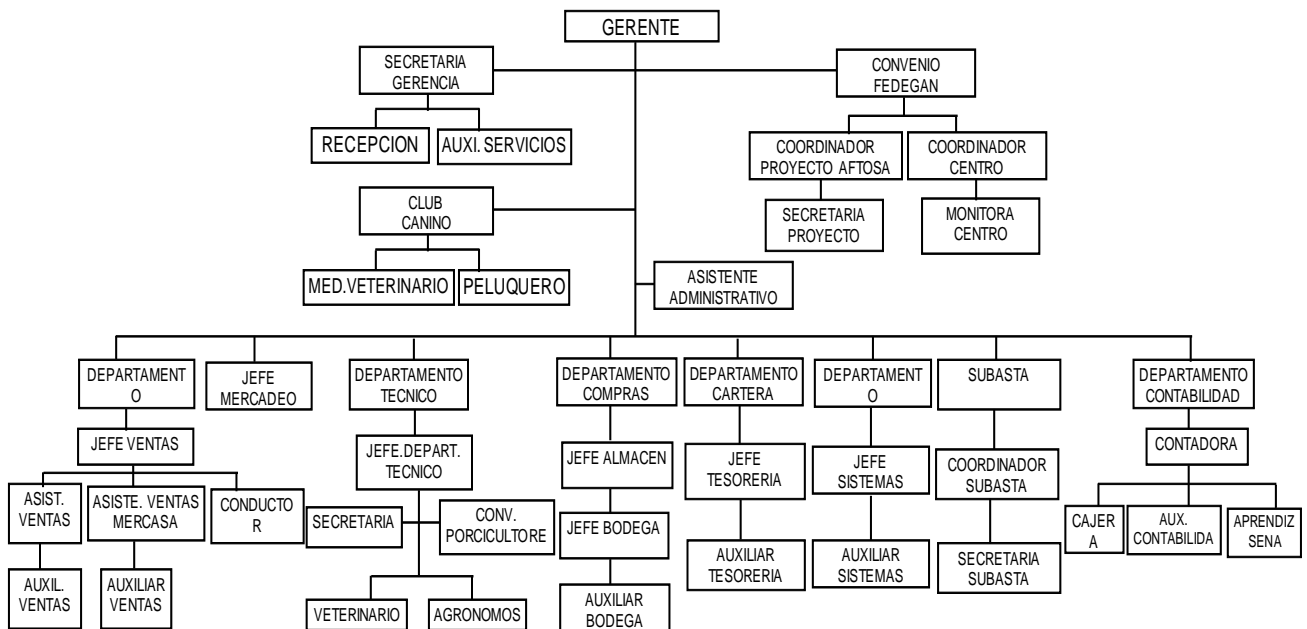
GERENTE

SECRETARIA GERENCIA

RECEPCION

AUXI. SERVICIOS

CONVENIO FEDEGAN

COORDINADOR PROYECTO AFTOSA

COORDINADOR CENTRO

SECRETARIA PROYECTO

MONITORA CENTRO

CLUB CANINO

MED.VETERINARIO

PELUQUERO

ASISTENTE ADMINISTRATIVO

DEPARTAMENT O

JEFE VENTAS

ASIST. VENTAS

AUXIL. VENTAS

ASISTE. VENTAS MERCASA

AUXILIAR VENTAS

CONDUCTO R

JEFE MERCADEO

DEPARTAMENTO TECNICO

JEFE.DEPART. TECNICO

SECRETARIA

CONV. PORCICULTORE

VETERINARIO

AGRONOMOS

DEPARTAMENTO COMPRAS

JEFE ALMACEN

JEFE BODEGA

AUXILIAR BODEGA

DEPARTAMENTO CARTERA

JEFE TESORERIA

AUXILIAR TESORERIA

DEPARTAMENT O

JEFE SISTEMAS

AUXILIAR SISTEMAS

SUBASTA

COORDINADOR SUBASTA

SECRETARIA SUBASTA

DEPARTAMENTO CONTABILIDAD

CONTADORA

CAJER A

AUX. CONTABILIDA

APRENDIZ SENA